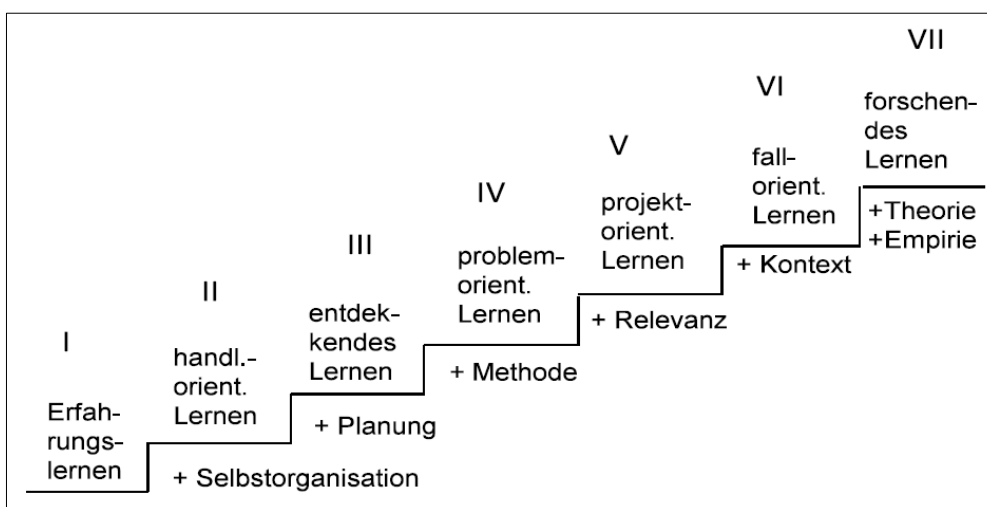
I

Erfahrungslernen

II

handl.-orient. Lernen

+ Selbstorganisation

III

entdekkendes Lernen

+ Planung

IV

problemorient. Lernen

+ Methode

V

projektorient. Lernen

+ Relevanz

VI

fallorient. Lernen

+ Kontext

VII

forschendes Lernen

+Theorie
+Empirie